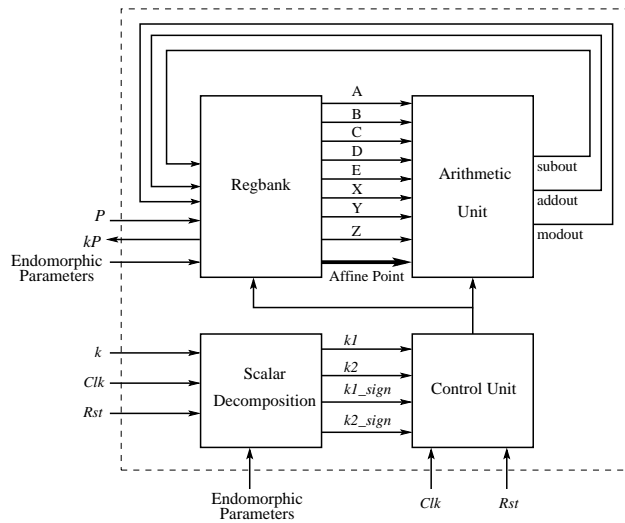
A
B
C
D
E
X
Y
Z

Regbank

Arithmetic Unit

subout
addout
modout

P
kP
Endomorphic Parameters

Affine Point

k
Clk
Rst

Scalar Decomposition

k1
k2
k1_sign
k2_sign

Control Unit

Endomorphic Parameters

Clk
Rst